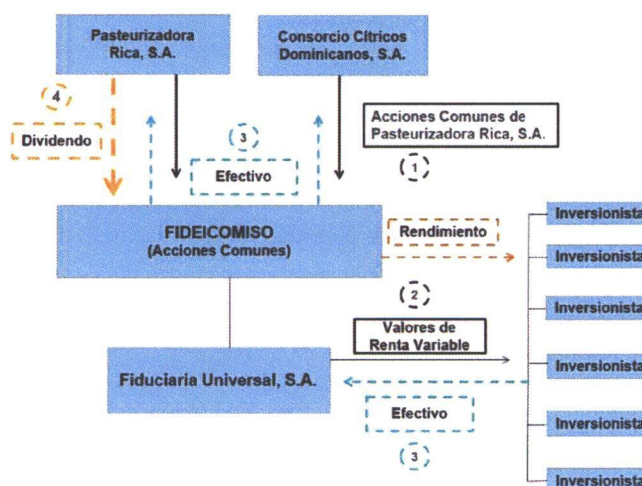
Pasteurizadora Rica, S.A.

Consorcio Cítricos Dominicanos, S.A.

4

Dividendo

3

Efectivo

Acciones Comunes de Pasteurizadora Rica, S.A.

1

FIDEICOMISO (Acciones Comunes)

Rendimiento

2

Valores de Renta Variable

Fiduciaria Universal, S.A.

Efectivo

3

Inversionista

Inversionista

Inversionista

Inversionista

Inversionista

Inversionist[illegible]